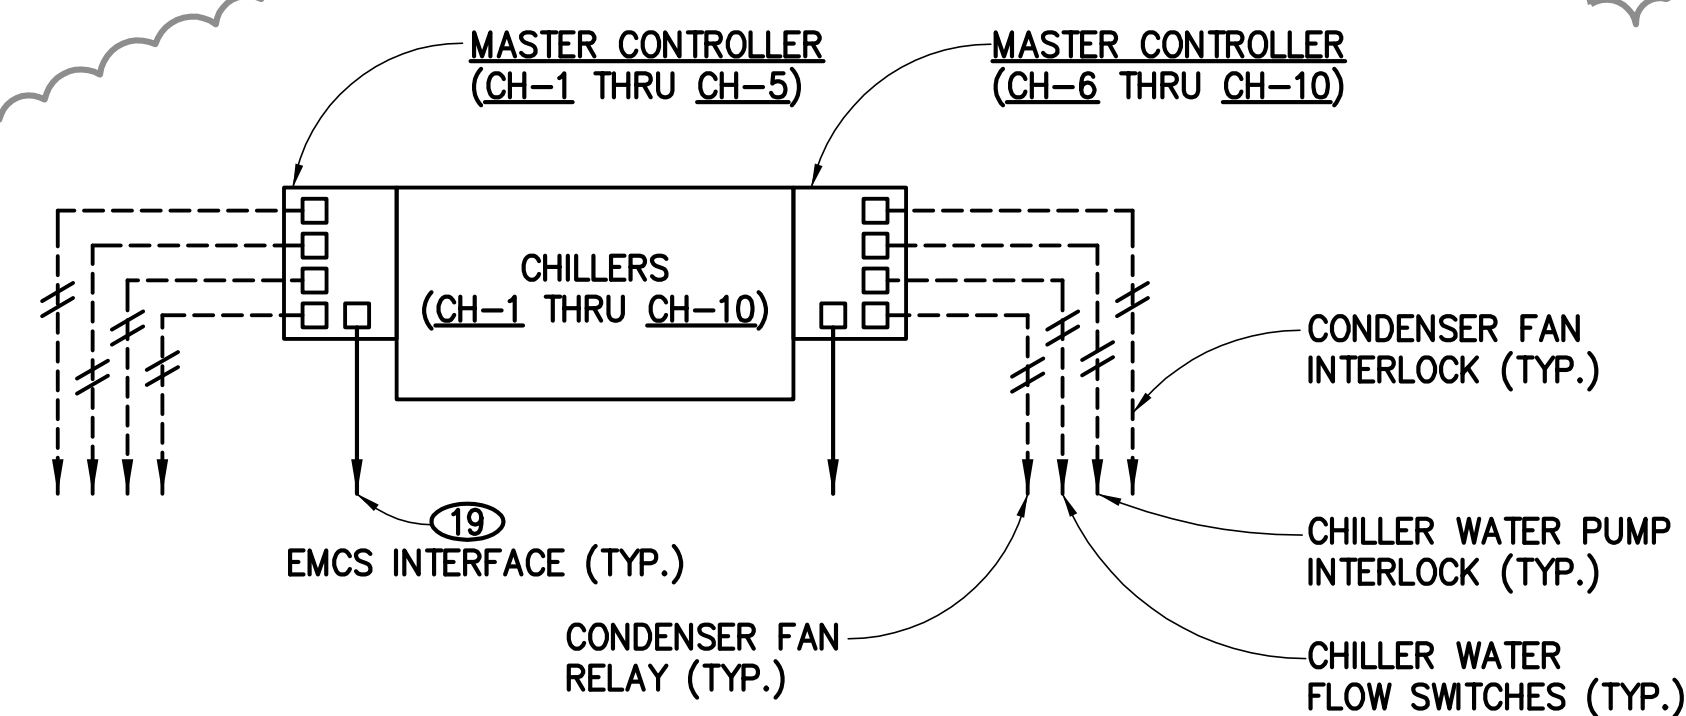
MASTER CONTROLLER
(CH-1 THRU CH-5)

MASTER CONTROLLER
(CH-6 THRU CH-10)

CHILLERS
(CH-1 THRU CH-10)

CONDENSER FAN INTERLOCK (TYP.)

19
EMCS INTERFACE (TYP.)

CHILLER WATER PUMP INTERLOCK (TYP.)

CONDENSER FAN RELAY (TYP.)

CHILLER WATER FLOW SWITCHES (TYP.)